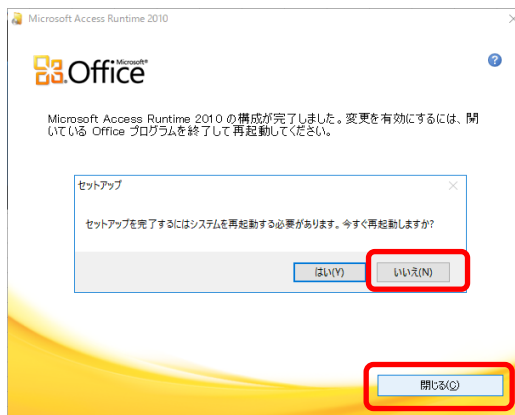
Microsoft Access Runtime 2010

Microsoft® Office

?

Microsoft Access Runtime 2010 の構成が完了しました。変更を有効にするには、開いている Office プログラムを終了して再起動してください。

セットアップ

セットアップを完了するにはシステムを再起動する必要があります。今すぐ再起動しますか?

はい(Y)

いいえ(N)

閉じる(C)